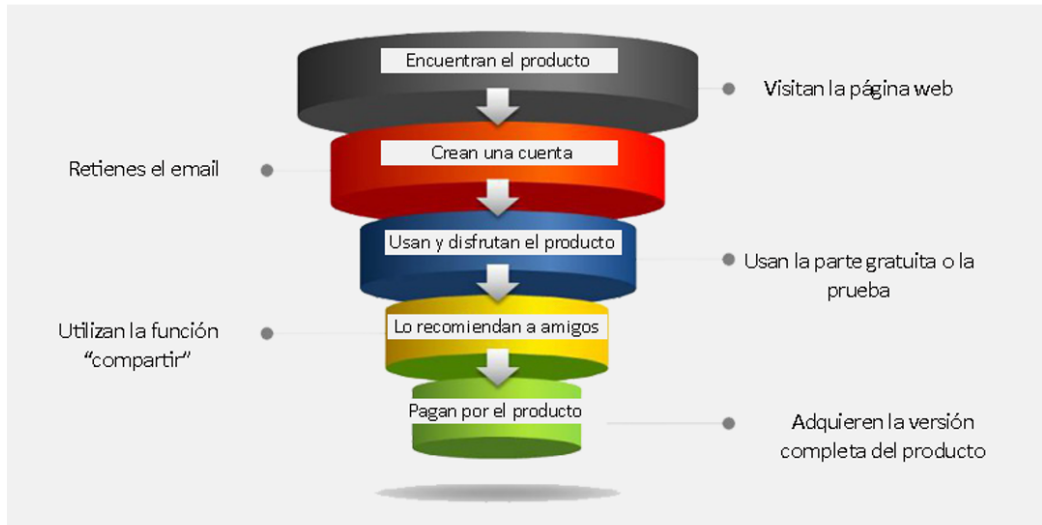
Encuentran el producto

Visitan la página web

Retienes el email

Crean una cuenta

Usan y disfrutan el producto

Usan la parte gratuita o la prueba

Utilizan la función "compartir"

Lo recomiendan a amigos

Pagan por el producto

Adquieren la versión completa del producto